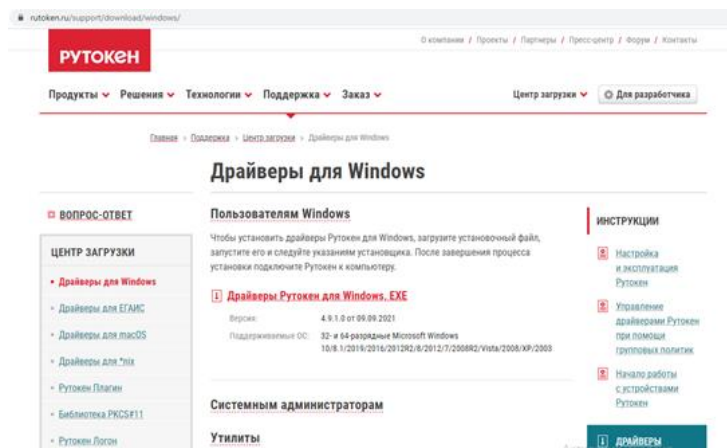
rutoken.ru/support/download/windows/

О компании / Проекты / Партнеры / Пресс-центр / Форум / Контакты

РУТОКЕН

Продукты ∨ Решения ∨ Технологии ∨ Поддержка ∨ Заказ ∨

Центр загрузки ∨ Для разработчика

Главная > Поддержка > Центр загрузки > Драйверы для Windows

Драйверы для Windows

ВОПРОС-ОТВЕТ

ЦЕНТР ЗАГРУЗКИ

• Драйверы для Windows
• Драйверы для ЕГАИС
• Драйверы для macOS
• Драйверы для *nix
• Рутокен Плагин
• Библиотека PKCS#11
• Рутокен Логон

Пользователям Windows

Чтобы установить драйверы Рутокен для Windows, загрузите установочный файл, запустите его и следуйте указаниям установщика. После завершения процесса установки подключите Рутокен к компьютеру.

Драйверы Рутокен для Windows, EXE

Версия: 4.9.1.0 от 09.09.2021

Поддерживаемые ОС: 32- и 64-разрядные Microsoft Windows 10/8.1/2019/2016/2012R2/8/2012/7/2008R2/Vista/2008/XP/2003

Системным администраторам

Утилиты

ИНСТРУКЦИИ

Настройка и эксплуатация Рутокен

Управление драйверами Рутокен при помощи групповых политик

Начало работы с устройствами Рутокен

ДРАЙВЕРЫ